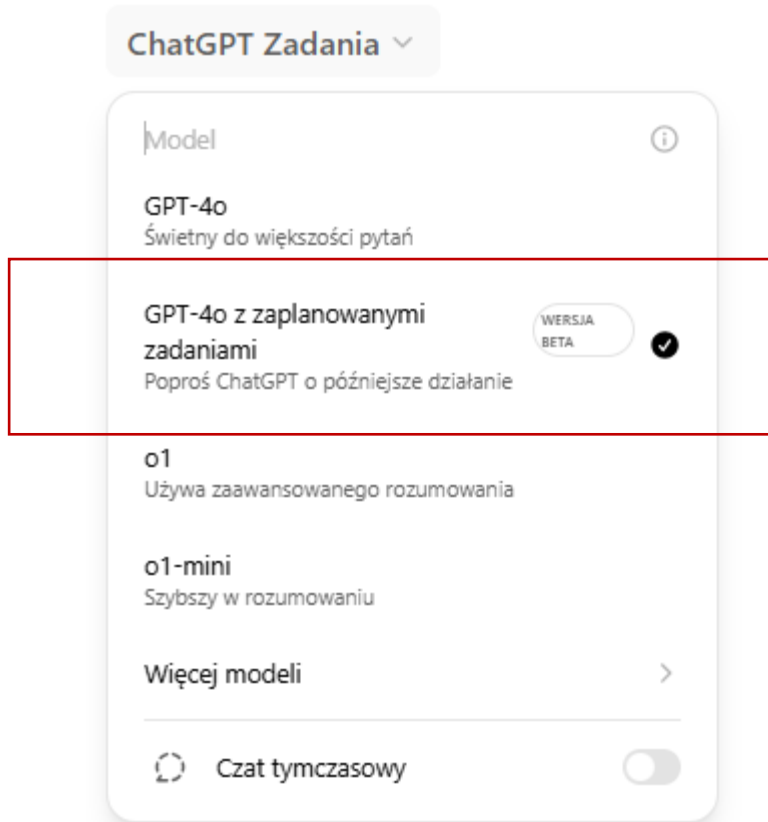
ChatGPT Zadania

Model

GPT-4o
Świetny do większości pytań

GPT-4o z zaplanowanymi zadaniami
WERSJA BETA
Poproś ChatGPT o późniejsze działanie

o1
Używa zaawansowanego rozumowania

o1-mini
Szybszy w rozumowaniu

Więcej modeli

Czat tymczasowy